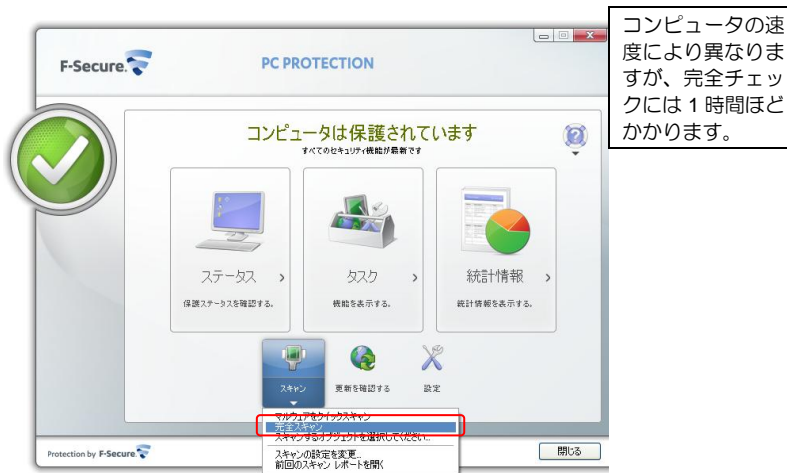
コンピュータの速度により異なりますが、完全チェックには 1 時間ほどかかります。

F-Secure.

PC PROTECTION

コンピュータは保護されています

すべてのセキュリティ機能が最新です

ステータス ›

保護ステータスを確認する。

タスク ›

機能を表示する。

統計情報 ›

統計情報を表示する。

スキャン

更新を確認する

設定

マルウェアをクイックスキャン

完全スキャン

スキャンするオブジェクトを選択してください...

スキャンの設定を変更...

前回のスキャン レポートを開く

Protection by F-Secure

閉じる